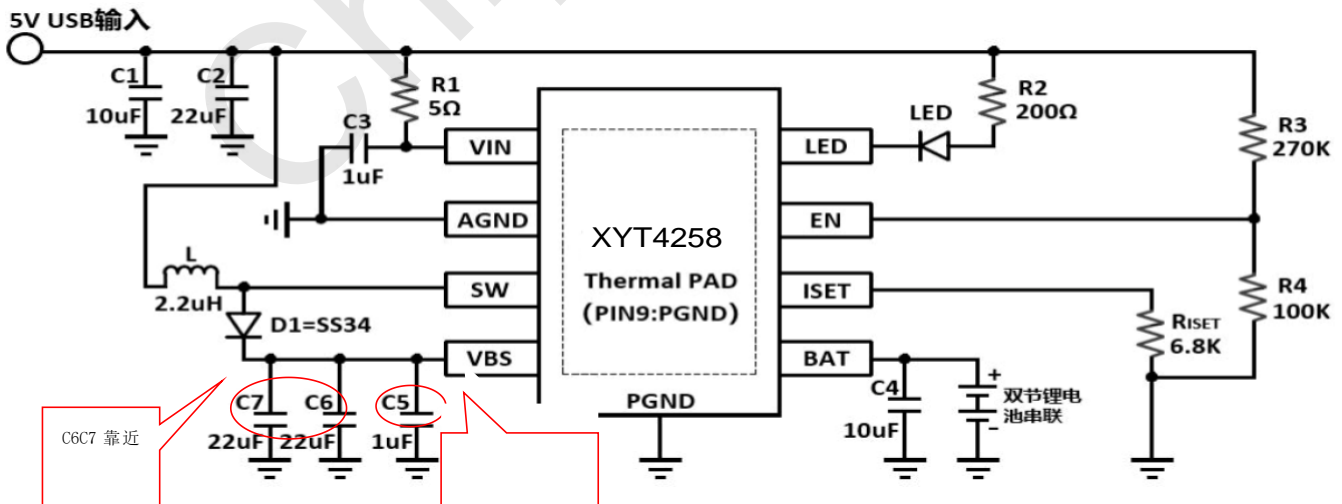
5V USB输入

C1
10uF
C2
22uF
R1
5Ω
C3
1uF
VIN
AGND
SW
VBS
L
2.2uH
D1=SS34
C7
22uF
C6
22uF
C5
1uF
XYT4258
Thermal PAD
(PIN9:PGND)
PGND
LED
EN
ISET
BAT
LED
R2
200Ω
R3
270K
R4
100K
RISET
6.8K
C4
10uF
+
双节锂电池串联
-
C6C7 靠近